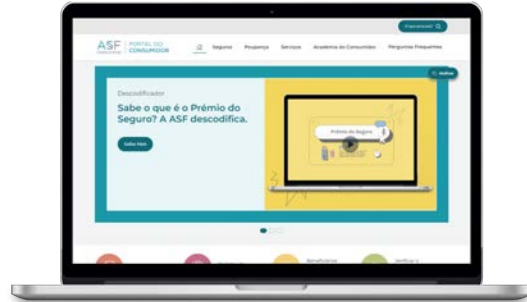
Pesquisar

ASF | PORTAL DO CONSUMIDOR

Seguros Poupança Serviços Academia do Consumidor Perguntas Frequentes

Descodificador

Sabe o que é o Prémio do Seguro? A ASF descodifica.

Saber Mais

Prémio do Seguro

Beneficiários

Verificar